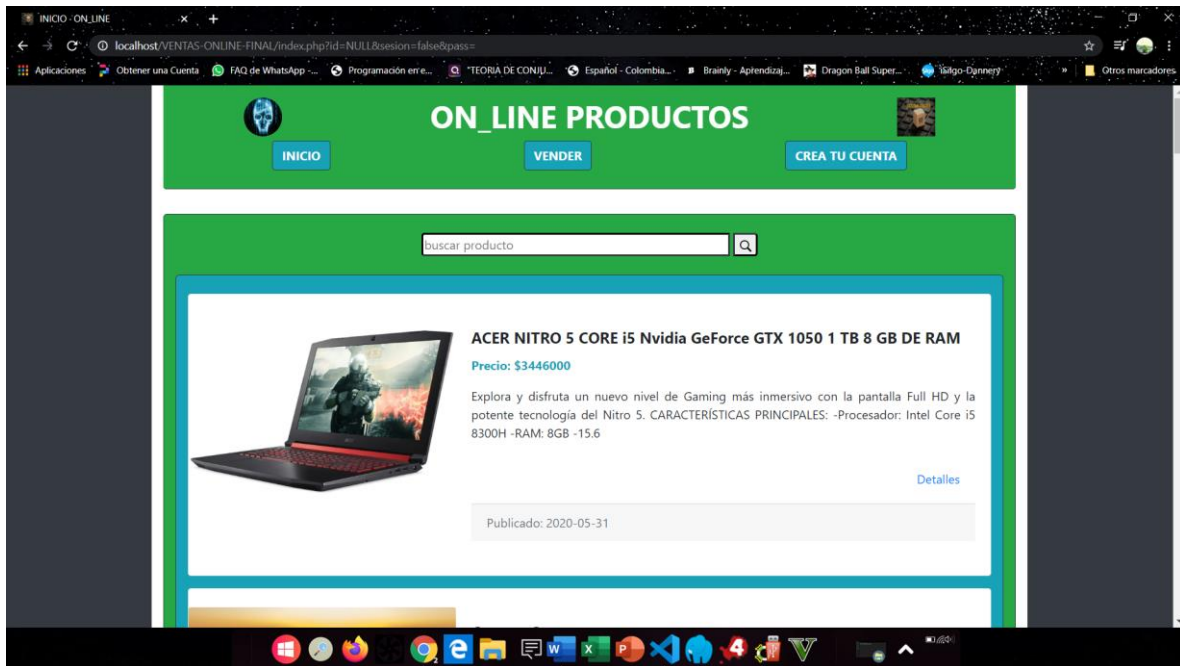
INICIO - ON_LINE

localhost/VENTAS-ONLINE-FINAL/index.php?id=NULL&sesion=false&pass=

Aplicaciones Obtener una Cuenta FAQ de WhatsApp -... Programación en e... "TEORIA DE CONJU... Español - Colombia... Brainly - Aprendizaj... Dragon Ball Super... Isilgo-Dannery » Otros marcadores

ON_LINE PRODUCTOS

INICIO

VENDER

CREA TU CUENTA

buscar producto

ACER NITRO 5 CORE i5 Nvidia GeForce GTX 1050 1 TB 8 GB DE RAM

Precio: $3446000

Explora y disfruta un nuevo nivel de Gaming más inmersivo con la pantalla Full HD y la potente tecnología del Nitro 5. CARACTERÍSTICAS PRINCIPALES: -Procesador: Intel Core i5 8300H -RAM: 8GB -15.6

Detalles

Publicado: 2020-05-31